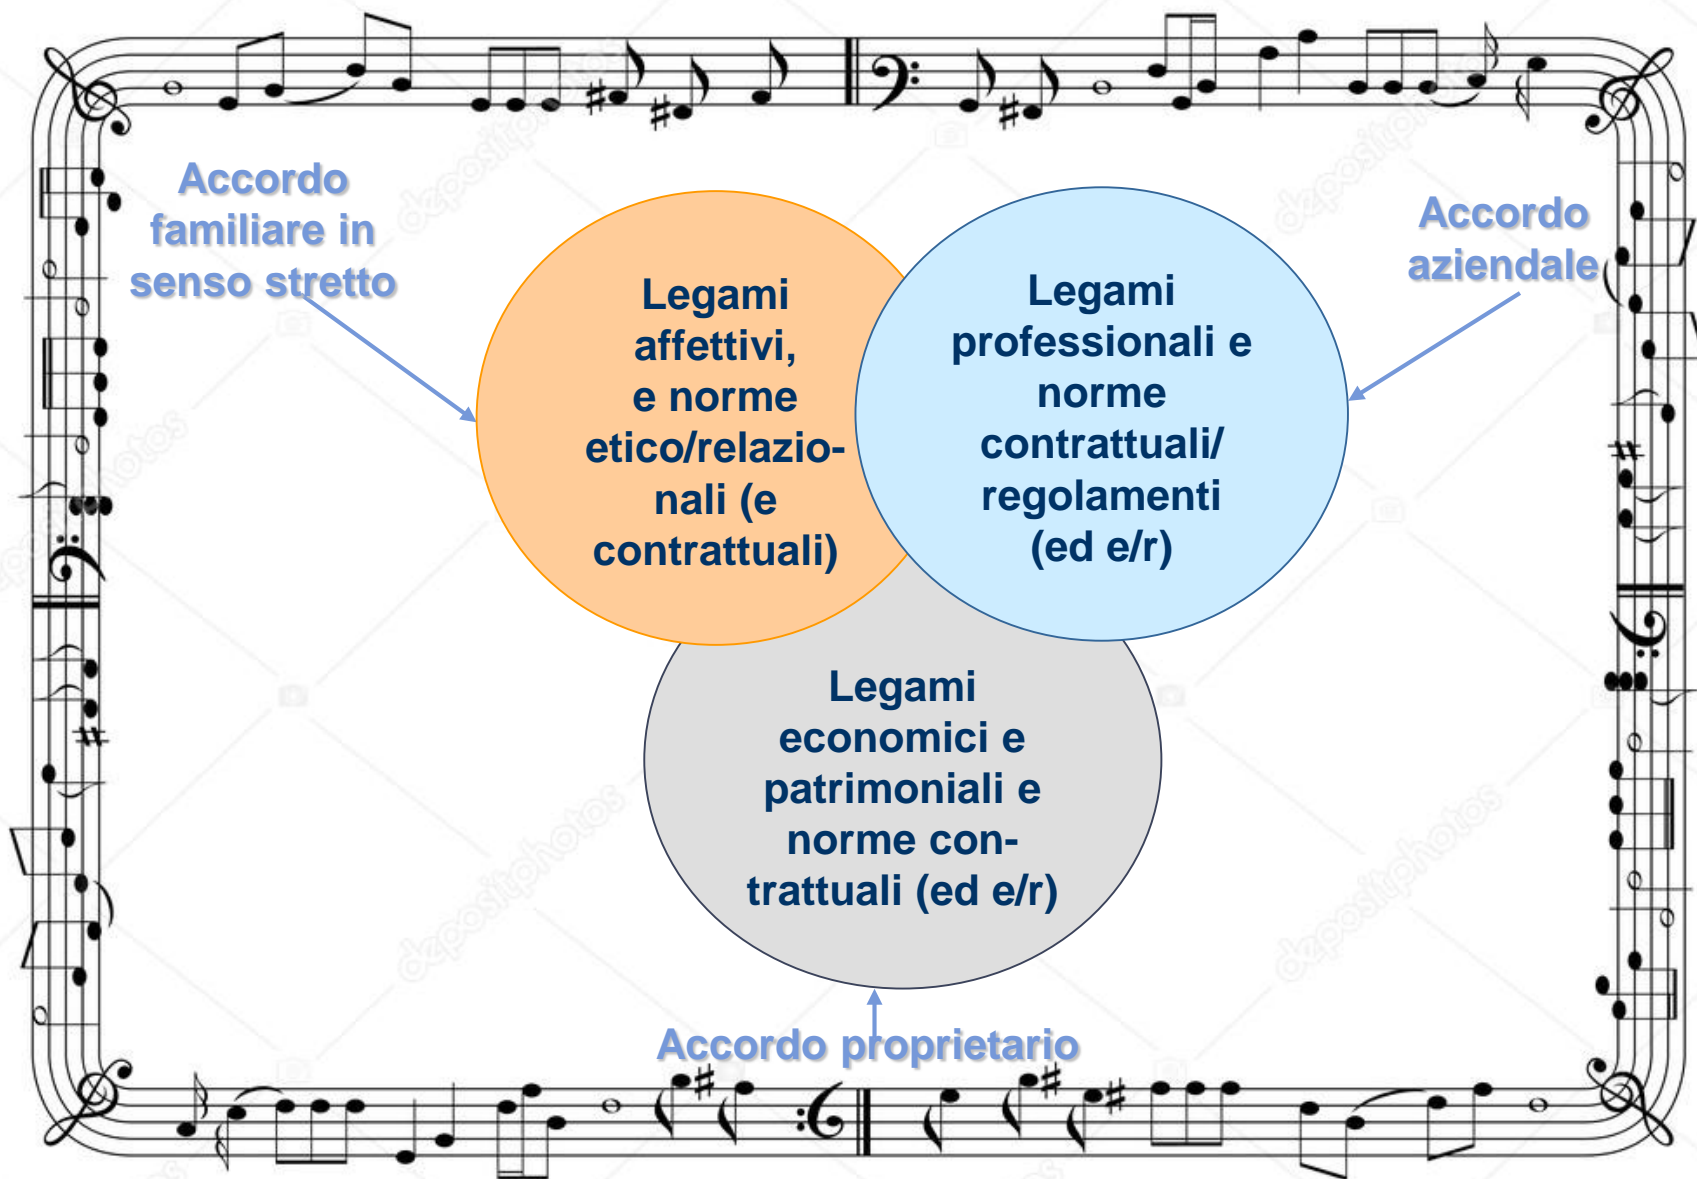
Accordo familiare in senso stretto

Legami affettivi, e norme etico/relazionali (e contrattuali)

Legami professionali e norme contrattuali/ regolamenti (ed e/r)

Accordo aziendale

Legami economici e patrimoniali e norme contrattuali (ed e/r)

Accordo proprietario